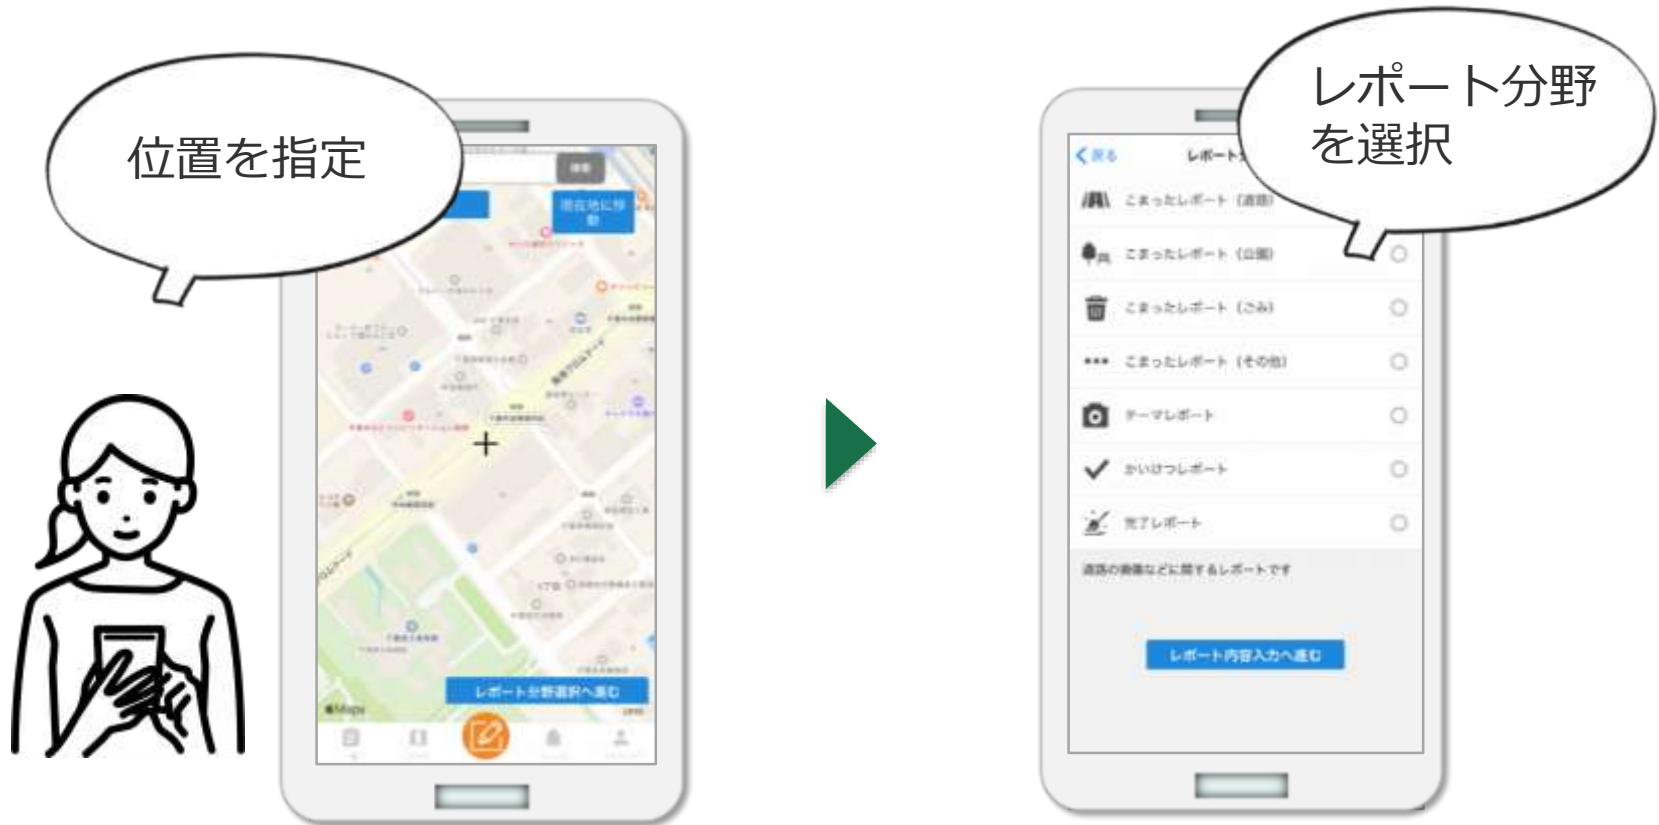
位置を指定

検索

現在地に移動

レポート分野選択へ進む

Maps

レポート分野を選択

く戻る

レポート

こまったレポート（道路）

こまったレポート（公園）

こまったレポート（ごみ）

こまったレポート（その他）

テーマレポート

かいけつレポート

完了レポート

道路の損傷などに関するレポートです

レポート内容入力へ進む